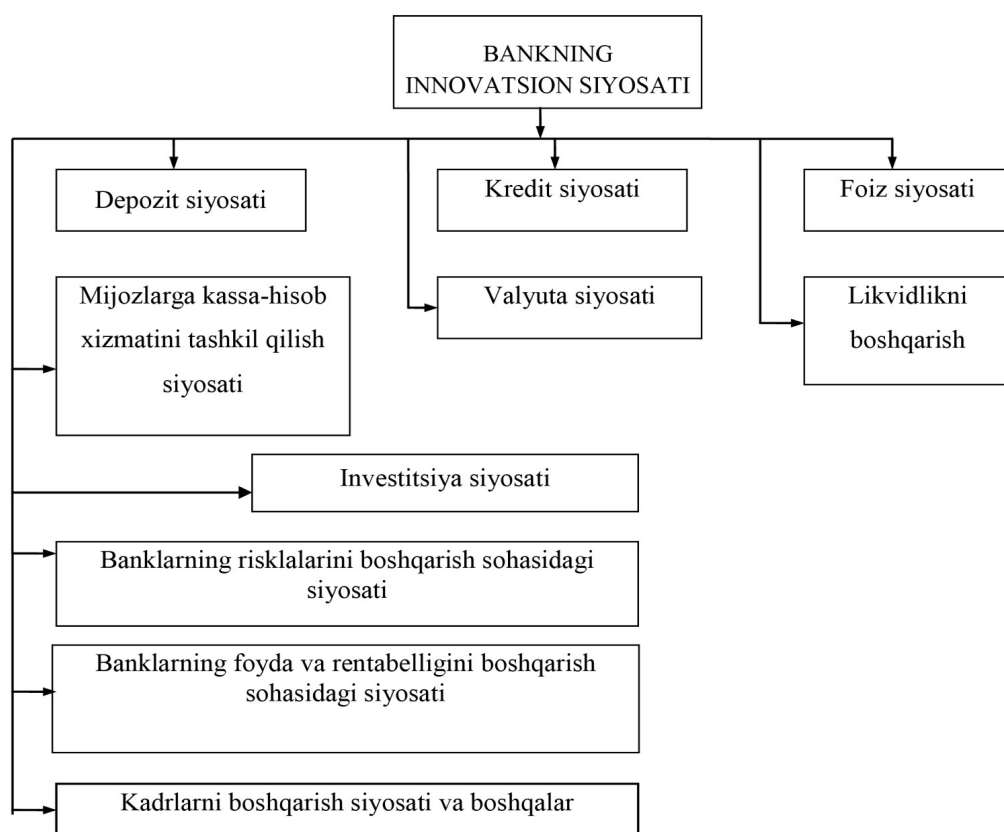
BANKNING INNOVATSION SIYOSATI

Depozit siyosati

Kredit siyosati

Foiz siyosati

Mijozlarga kassa-hisob xizmatini tashkil qilish siyosati

Valyuta siyosati

Likvidlikni boshqarish

Investitsiya siyosati

Banklarning risklalarini boshqarish sohasidagi siyosati

Banklarning foyda va rentabelligini boshqarish sohasidagi siyosati

Kadrlarni boshqarish siyosati va boshqalar